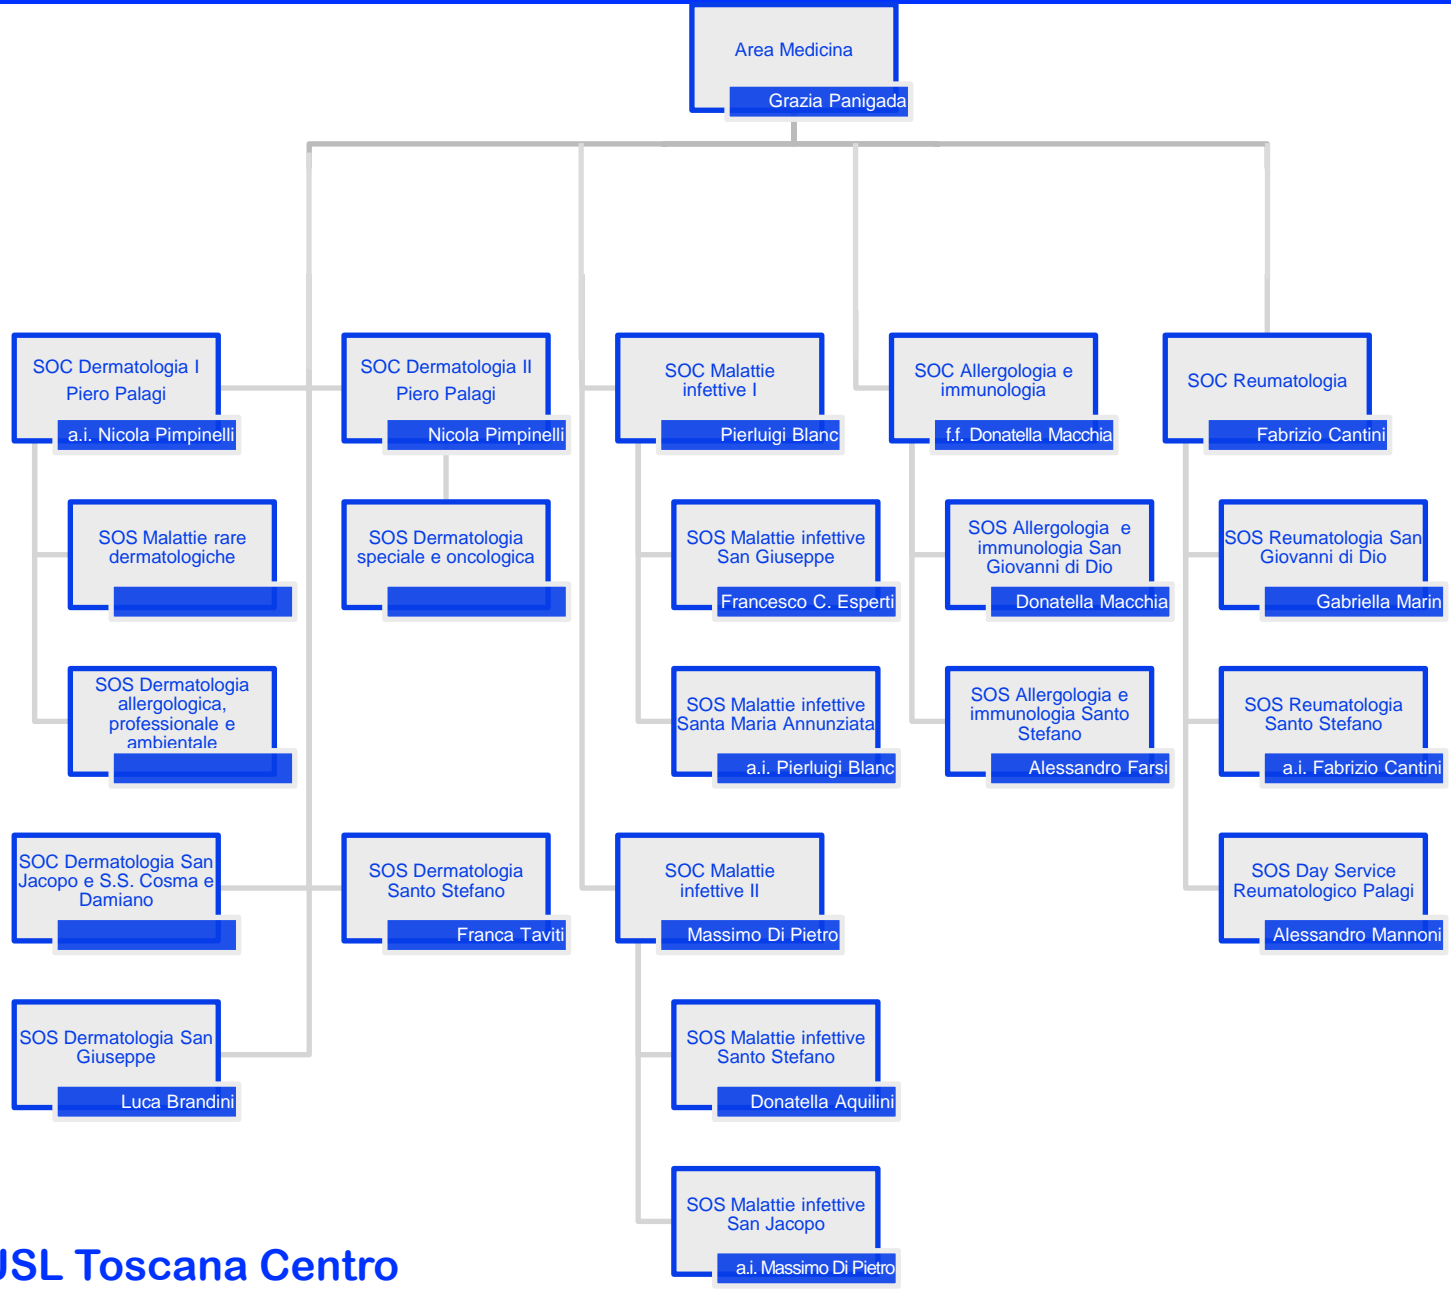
Area Medicina
Grazia Panigada

SOC Dermatologia I
Piero Palagi
a.i. Nicola Pimpinelli

SOS Malattie rare dermatologiche

SOS Dermatologia allergologica, professionale e ambientale

SOC Dermatologia San Jacopo e S.S. Cosma e Damiano

SOS Dermatologia San Giuseppe
Luca Brandini

SOC Dermatologia II
Piero Palagi
Nicola Pimpinelli

SOS Dermatologia speciale e oncologica

SOS Dermatologia Santo Stefano
Franca Taviti

SOC Malattie infettive I
Pierluigi Blanc

SOS Malattie infettive San Giuseppe
Francesco C. Esperti

SOS Malattie infettive Santa Maria Annunziata
a.i. Pierluigi Blanc

SOC Malattie infettive II
Massimo Di Pietro

SOS Malattie infettive Santo Stefano
Donatella Aquilini

SOS Malattie infettive San Jacopo
a.i. Massimo Di Pietro

SOC Allergologia e immunologia
f.f. Donatella Macchia

SOS Allergologia e immunologia San Giovanni di Dio
Donatella Macchia

SOS Allergologia e immunologia Santo Stefano
Alessandro Farsi

SOC Reumatologia
Fabrizio Cantini

SOS Reumatologia San Giovanni di Dio
Gabriella Marin

SOS Reumatologia Santo Stefano
a.i. Fabrizio Cantini

SOS Day Service Reumatologico Palagi
Alessandro Mannoni

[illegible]SL Toscana Centro